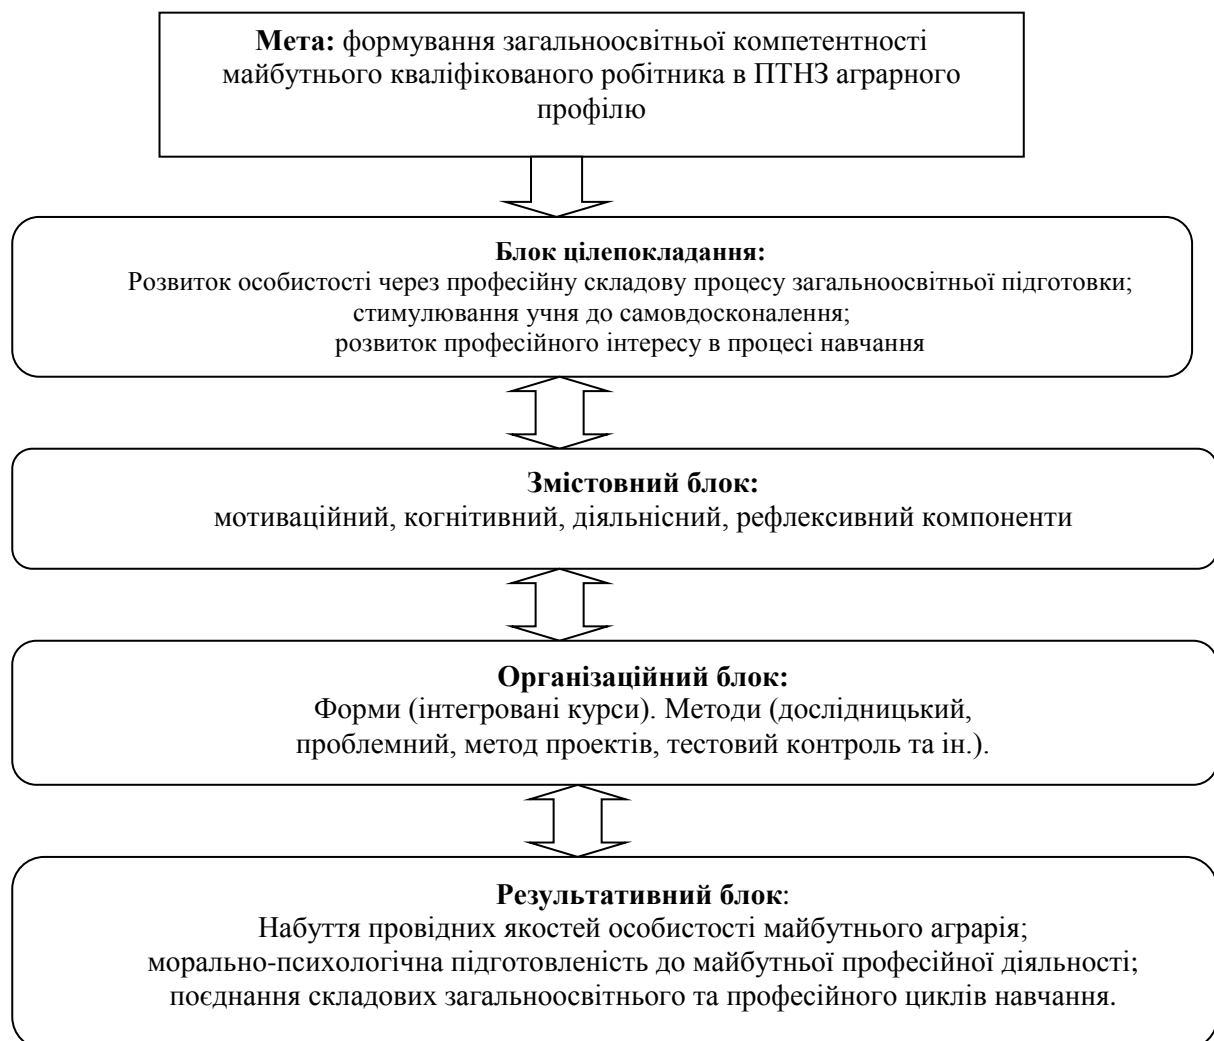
**Мета:** формування загальноосвітньої компетентності майбутнього кваліфікованого робітника в ПТНЗ аграрного профілю

**Блок цілепокладання:**
Розвиток особистості через професійну складову процесу загальноосвітньої підготовки;
стимулювання учня до самовдосконалення;
розвиток професійного інтересу в процесі навчання

**Змістовний блок:**
мотиваційний, когнітивний, діяльнісний, рефлексивний компоненти

**Організаційний блок:**
Форми (інтегровані курси). Методи (дослідницький, проблемний, метод проектів, тестовий контроль та ін.).

**Результативний блок**:
Набуття провідних якостей особистості майбутнього аграрія;
морально-психологічна підготовленість до майбутньої професійної діяльності;
поєднання складових загальноосвітнього та професійного циклів навчання.